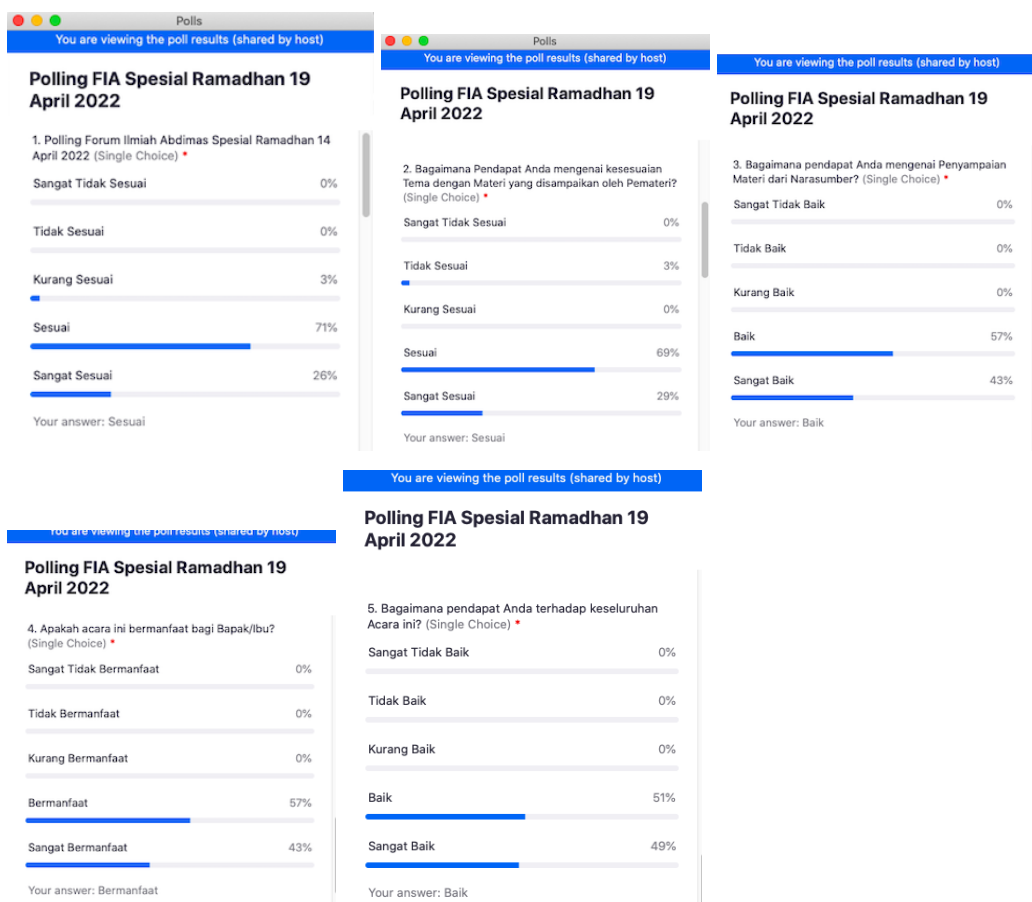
Polls

You are viewing the poll results (shared by host)

Polling FIA Spesial Ramadhan 19 April 2022

1. Polling Forum Ilmiah Abdimas Spesial Ramadhan 14 April 2022 (Single Choice) *

Sangat Tidak Sesuai 0%

Tidak Sesuai 0%

Kurang Sesuai 3%

Sesuai 71%

Sangat Sesuai 26%

Your answer: Sesuai

Polls

You are viewing the poll results (shared by host)

Polling FIA Spesial Ramadhan 19 April 2022

2. Bagaimana Pendapat Anda mengenai kesesuaian Tema dengan Materi yang disampaikan oleh Pemateri? (Single Choice) *

Sangat Tidak Sesuai 0%

Tidak Sesuai 3%

Kurang Sesuai 0%

Sesuai 69%

Sangat Sesuai 29%

Your answer: Sesuai

You are viewing the poll results (shared by host)

Polling FIA Spesial Ramadhan 19 April 2022

3. Bagaimana pendapat Anda mengenai Penyampaian Materi dari Narasumber? (Single Choice) *

Sangat Tidak Baik 0%

Tidak Baik 0%

Kurang Baik 0%

Baik 57%

Sangat Baik 43%

Your answer: Baik

You are viewing the poll results (shared by host)

Polling FIA Spesial Ramadhan 19 April 2022

4. Apakah acara ini bermanfaat bagi Bapak/Ibu? (Single Choice) *

Sangat Tidak Bermanfaat 0%

Tidak Bermanfaat 0%

Kurang Bermanfaat 0%

Bermanfaat 57%

Sangat Bermanfaat 43%

Your answer: Bermanfaat

You are viewing the poll results (shared by host)

Polling FIA Spesial Ramadhan 19 April 2022

5. Bagaimana pendapat Anda terhadap keseluruhan Acara ini? (Single Choice) *

Sangat Tidak Baik 0%

Tidak Baik 0%

Kurang Baik 0%

Baik 51%

Sangat Baik 49%

Your answer: Baik